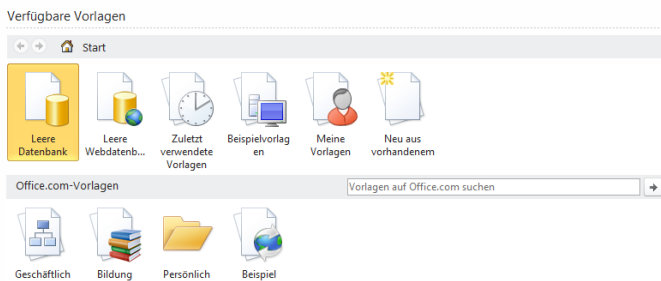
Verfügbare Vorlagen

Start

Leere Datenbank

Leere Webdatenb...

Zuletzt verwendete Vorlagen

Beispielvorlagen

Meine Vorlagen

Neu aus vorhandenem

Office.com-Vorlagen

Vorlagen auf Office.com suchen

Geschäftlich

Bildung

Persönlich

Beispiel